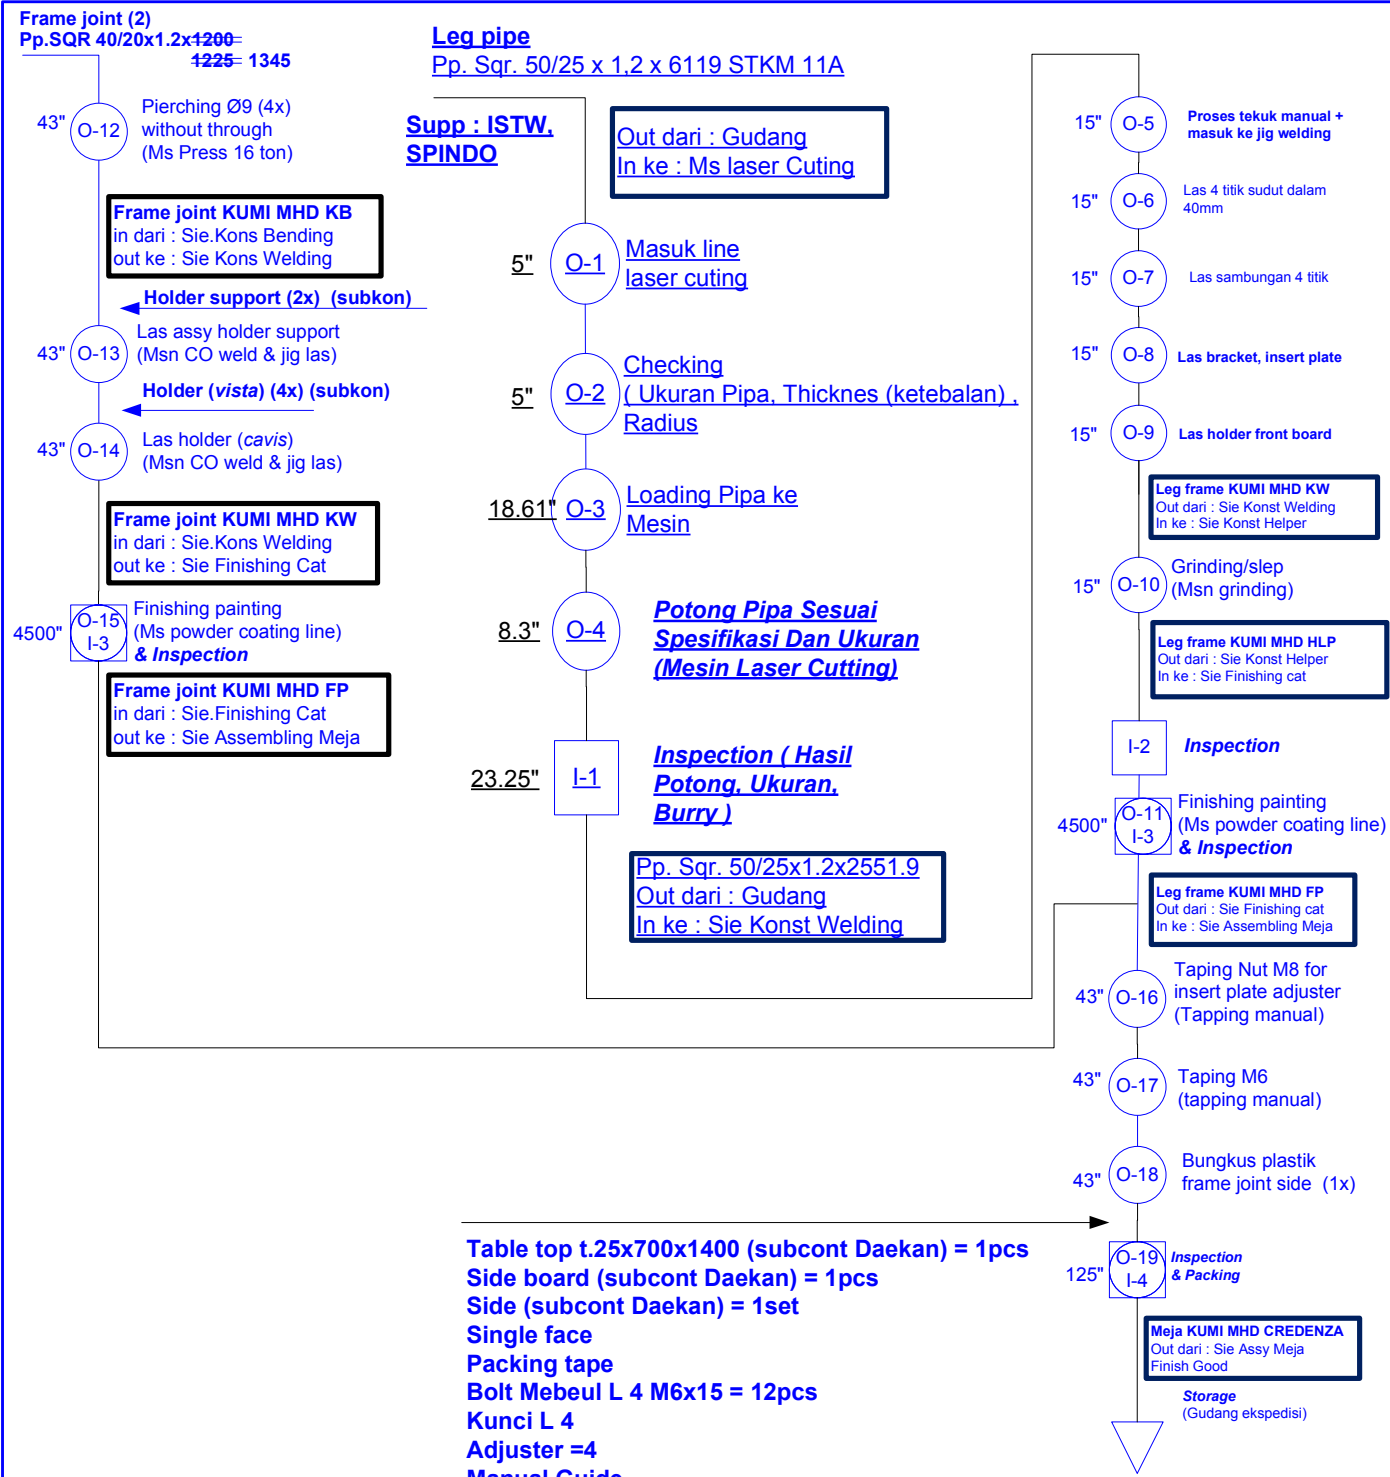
Frame joint (2)
Pp.SQR 40/20x1.2x~~1200~~
~~1225~~ 1345

43" O-12 Pierching Ø9 (4x) without through (Ms Press 16 ton)

Frame joint KUMI MHD KB
in dari : Sie.Kons Bending
out ke : Sie Kons Welding

Holder support (2x) (subkon)

43" O-13 Las assy holder support (Msn CO weld & jig las)

Holder (vista) (4x) (subkon)

43" O-14 Las holder (cavis) (Msn CO weld & jig las)

Frame joint KUMI MHD KW
in dari : Sie.Kons Welding
out ke : Sie Finishing Cat

4500" O-15 I-3 Finishing painting (Ms powder coating line) & Inspection

Frame joint KUMI MHD FP
in dari : Sie.Finishing Cat
out ke : Sie Assembling Meja

Leg pipe
Pp. Sqr. 50/25 x 1,2 x 6119 STKM 11A

Supp : ISTW, SPINDO

Out dari : Gudang
In ke : Ms laser Cuting

5" O-1 Masuk line laser cuting

5" O-2 Checking ( Ukuran Pipa, Thicknes (ketebalan) , Radius

18.61" O-3 Loading Pipa ke Mesin

8.3" O-4 Potong Pipa Sesuai Spesifikasi Dan Ukuran (Mesin Laser Cutting)

23.25" I-1 Inspection ( Hasil Potong, Ukuran, Burry )

Pp. Sqr. 50/25x1.2x2551.9
Out dari : Gudang
In ke : Sie Konst Welding

15" O-5 Proses tekuk manual + masuk ke jig welding

15" O-6 Las 4 titik sudut dalam 40mm

15" O-7 Las sambungan 4 titik

15" O-8 Las bracket, insert plate

15" O-9 Las holder front board

Leg frame KUMI MHD KW
Out dari : Sie Konst Welding
In ke : Sie Konst Helper

15" O-10 Grinding/slep (Msn grinding)

Leg frame KUMI MHD HLP
Out dari : Sie Konst Helper
In ke : Sie Finishing cat

I-2 Inspection

4500" O-11 I-3 Finishing painting (Ms powder coating line) & Inspection

Leg frame KUMI MHD FP
Out dari : Sie Finishing cat
In ke : Sie Assembling Meja

43" O-16 Taping Nut M8 for insert plate adjuster (Tapping manual)

43" O-17 Taping M6 (tapping manual)

43" O-18 Bungkus plastik frame joint side (1x)

Table top t.25x700x1400 (subcont Daekan) = 1pcs
Side board (subcont Daekan) = 1pcs
Side (subcont Daekan) = 1set
Single face
Packing tape
Bolt Mebeul L 4 M6x15 = 12pcs
Kunci L 4
Adjuster =4
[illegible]

125" O-19 I-4 Inspection & Packing

Meja KUMI MHD CREDENZA
Out dari : Sie Assy Meja
Finish Good

Storage
(Gudang ekspedisi)